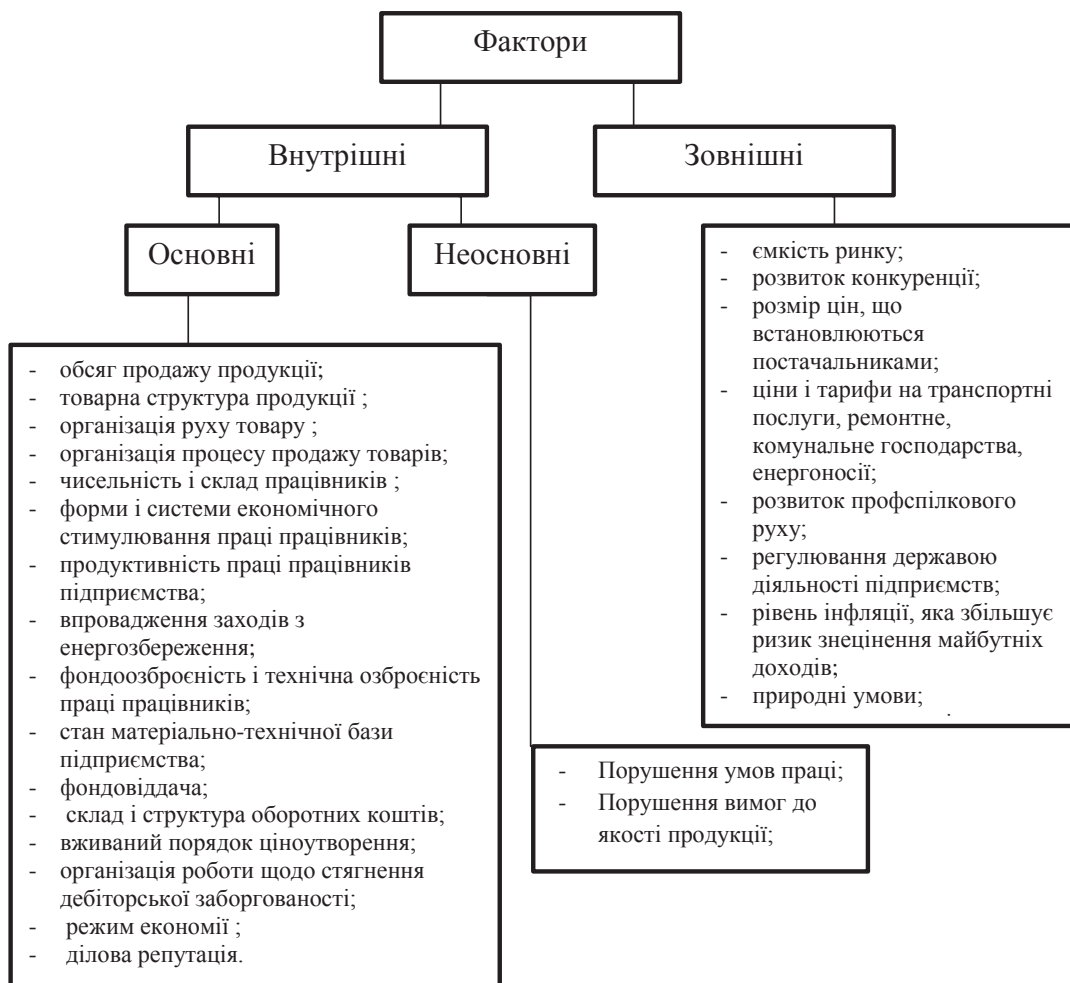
Фактори

Внутрішні

Зовнішні

Основні

Неосновні

- ємкість ринку;
- розвиток конкуренції;
- розмір цін, що встановлюються постачальниками;
- ціни і тарифи на транспортні послуги, ремонтне, комунальне господарства, енергоносії;
- розвиток профспілкового руху;
- регулювання державою діяльності підприємств;
- рівень інфляції, яка збільшує ризик знецінення майбутніх доходів;
- природні умови;

- обсяг продажу продукції;
- товарна структура продукції ;
- організація руху товару ;
- організація процесу продажу товарів;
- чисельність і склад працівників ;
- форми і системи економічного стимулювання праці працівників;
- продуктивність праці працівників підприємства;
- впровадження заходів з енергозбереження;
- фондоозброєність і технічна озброєність праці працівників;
- стан матеріально-технічної бази підприємства;
- фондовіддача;
- склад і структура оборотних коштів;
- вживаний порядок ціноутворення;
- організація роботи щодо стягнення дебіторської заборгованості;
- режим економії ;
- ділова репутація.

- Порушення умов праці;
- Порушення вимог до якості продукції;